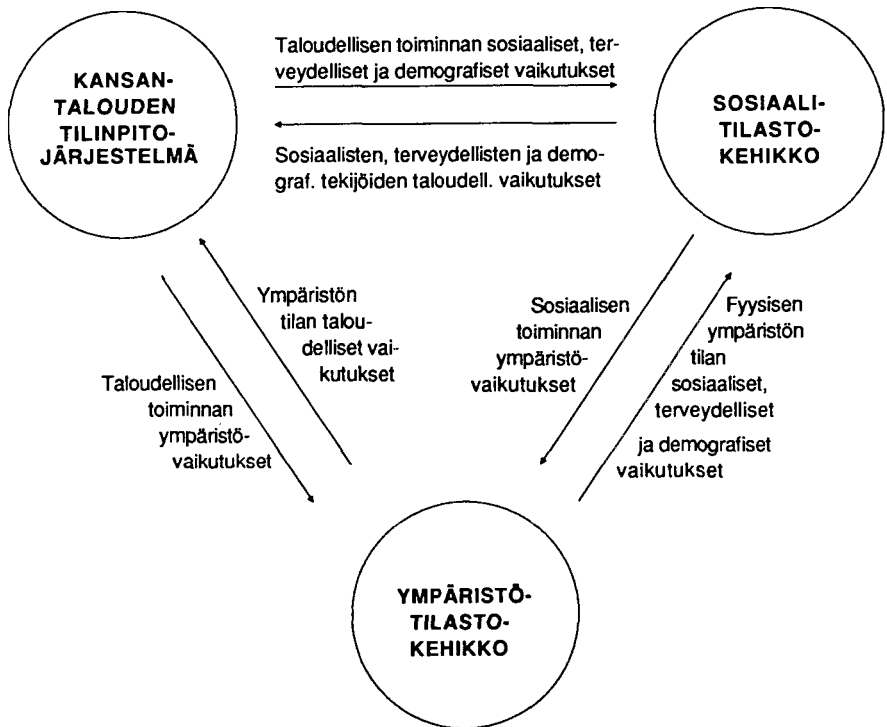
KANSANTALOUDEN TILINPITOJÄRJESTELMÄ

Taloudellisen toiminnan sosiaaliset, terveydelliset ja demografiset vaikutukset

Sosiaalisten, terveydellisten ja demograf. tekijöiden taloudell. vaikutukset

SOSIAALITILASTOKEHIKKO

Ympäristön tilan taloudelliset vaikutukset

Taloudellisen toiminnan ympäristövaikutukset

Sosiaalisen toiminnan ympäristövaikutukset

Fyysisen ympäristön tilan sosiaaliset, terveydelliset ja demografiset vaikutukset

YMPÄRISTÖTILASTOKEHIKKO